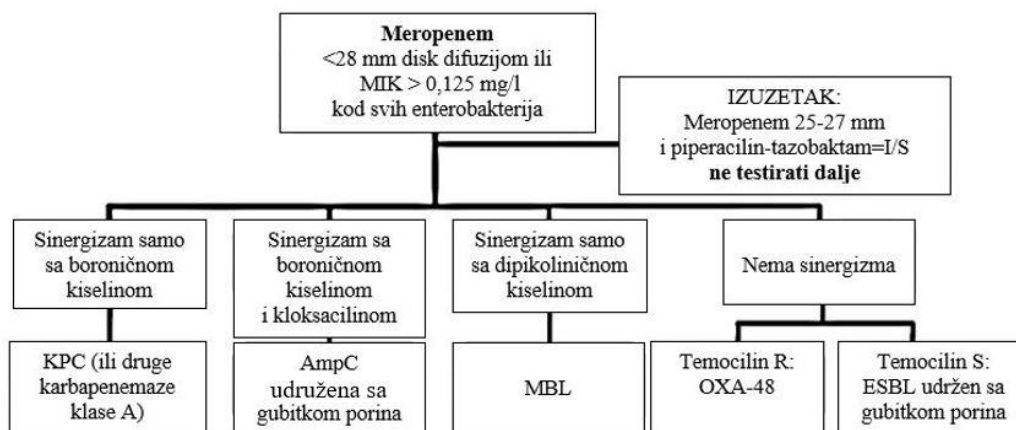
**Meropenem**
<28 mm disk difuzijom ili MIK > 0,125 mg/l kod svih enterobakterija

IZUZETAK:
Meropenem 25-27 mm i piperacilin-tazobaktam=I/S
**ne testirati dalje**

Sinergizam samo sa boroničnom kiselinom

Sinergizam sa boroničnom kiselinom i kloksacilinom

Sinergizam samo sa dipikoliničnom kiselinom

Nema sinergizma

KPC (ili druge karbapenemaze klase A)

AmpC udružena sa gubitkom porina

MBL

Temocilin R: OXA-48

Temocilin S: ESBL udržen sa gubitkom porina